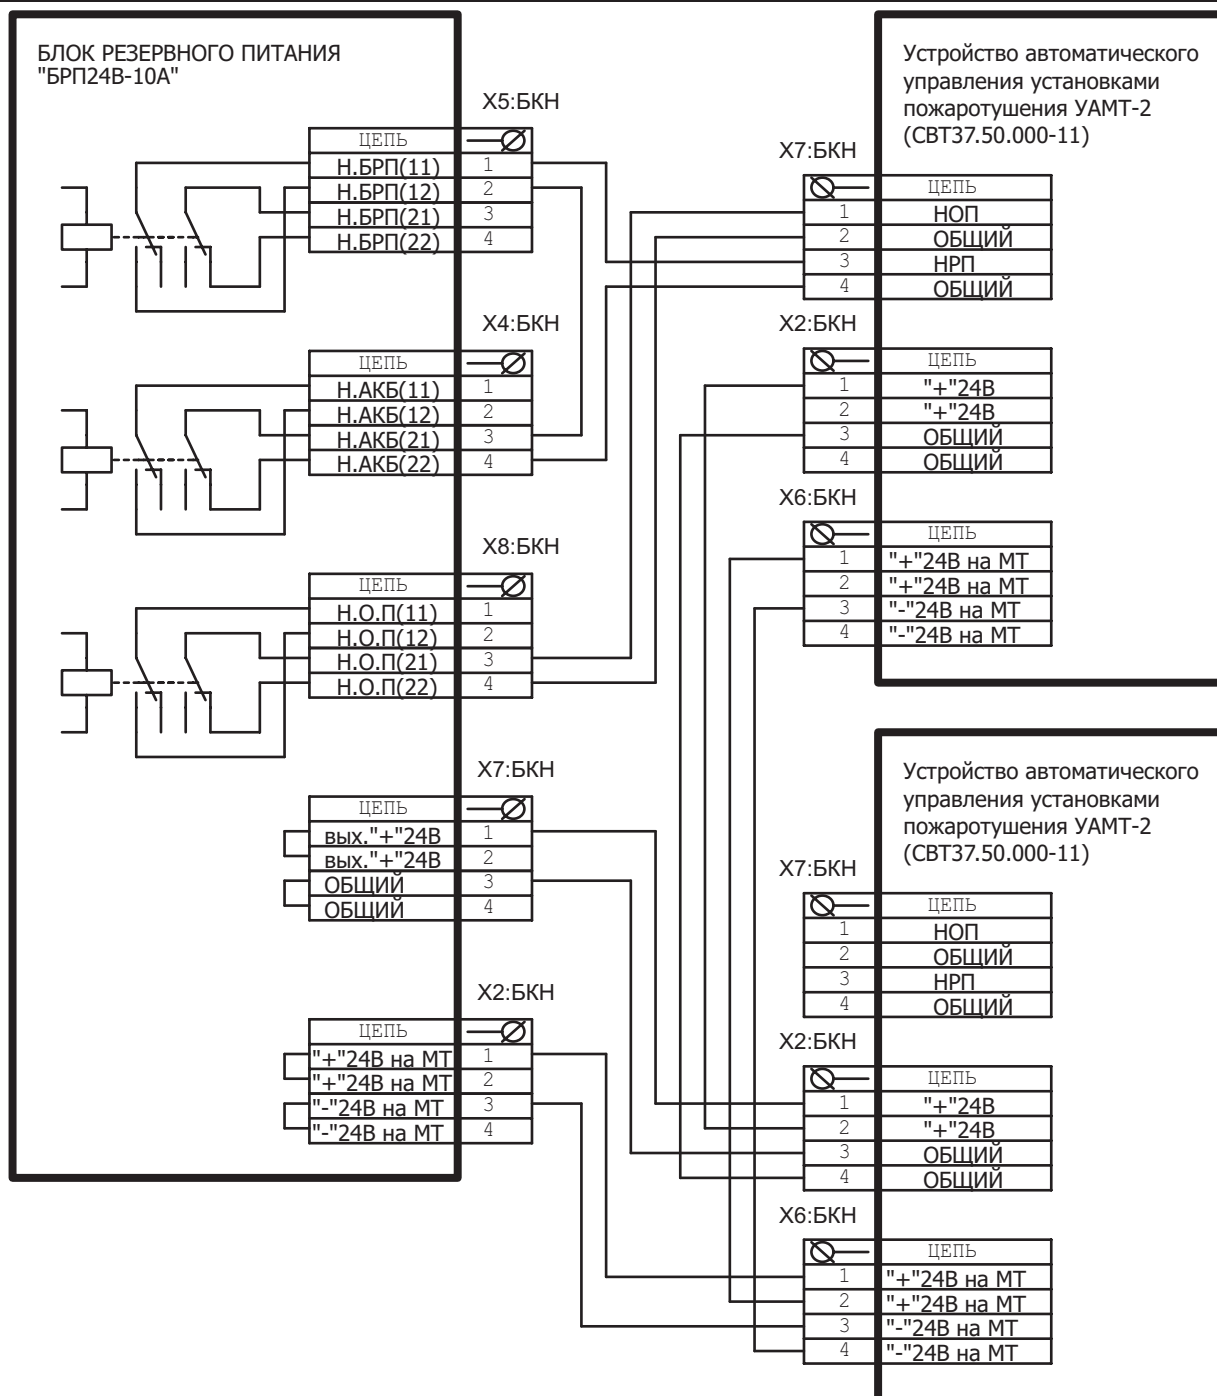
БЛОК РЕЗЕРВНОГО ПИТАНИЯ
"БРП24В-10А"

X5:БКН

| ЦЕПЬ | |
|---|---|
| Н.БРП(11) | 1 |
| Н.БРП(12) | 2 |
| Н.БРП(21) | 3 |
| Н.БРП(22) | 4 |

X4:БКН

| ЦЕПЬ | |
|---|---|
| Н.АКБ(11) | 1 |
| Н.АКБ(12) | 2 |
| Н.АКБ(21) | 3 |
| Н.АКБ(22) | 4 |

X8:БКН

| ЦЕПЬ | |
|---|---|
| Н.О.П(11) | 1 |
| Н.О.П(12) | 2 |
| Н.О.П(21) | 3 |
| Н.О.П(22) | 4 |

X7:БКН

| ЦЕПЬ | |
|---|---|
| вых."+"24В | 1 |
| вых."+"24В | 2 |
| ОБЩИЙ | 3 |
| ОБЩИЙ | 4 |

X2:БКН

| ЦЕПЬ | |
|---|---|
| "+"24В на МТ | 1 |
| "+"24В на МТ | 2 |
| "-"24В на МТ | 3 |
| "-"24В на МТ | 4 |

Устройство автоматического управления установками пожаротушения УАМТ-2 (СВТ37.50.000-11)

X7:БКН

| | ЦЕПЬ |
|---|---|
| 1 | НОП |
| 2 | ОБЩИЙ |
| 3 | НРП |
| 4 | ОБЩИЙ |

X2:БКН

| | ЦЕПЬ |
|---|---|
| 1 | "+"24В |
| 2 | "+"24В |
| 3 | ОБЩИЙ |
| 4 | ОБЩИЙ |

X6:БКН

| | ЦЕПЬ |
|---|---|
| 1 | "+"24В на МТ |
| 2 | "+"24В на МТ |
| 3 | "-"24В на МТ |
| 4 | "-"24В на МТ |

Устройство автоматического управления установками пожаротушения УАМТ-2 (СВТ37.50.000-11)

X7:БКН

| | ЦЕПЬ |
|---|---|
| 1 | НОП |
| 2 | ОБЩИЙ |
| 3 | НРП |
| 4 | ОБЩИЙ |

X2:БКН

| | ЦЕПЬ |
|---|---|
| 1 | "+"24В |
| 2 | "+"24В |
| 3 | ОБЩИЙ |
| 4 | ОБЩИЙ |

X6:БКН

| | ЦЕПЬ |
|---|---|
| 1 | "+"24В на МТ |
| 2 | "+"24В на МТ |
| 3 | "-"24В на МТ |
| 4 | "-"24В на МТ |